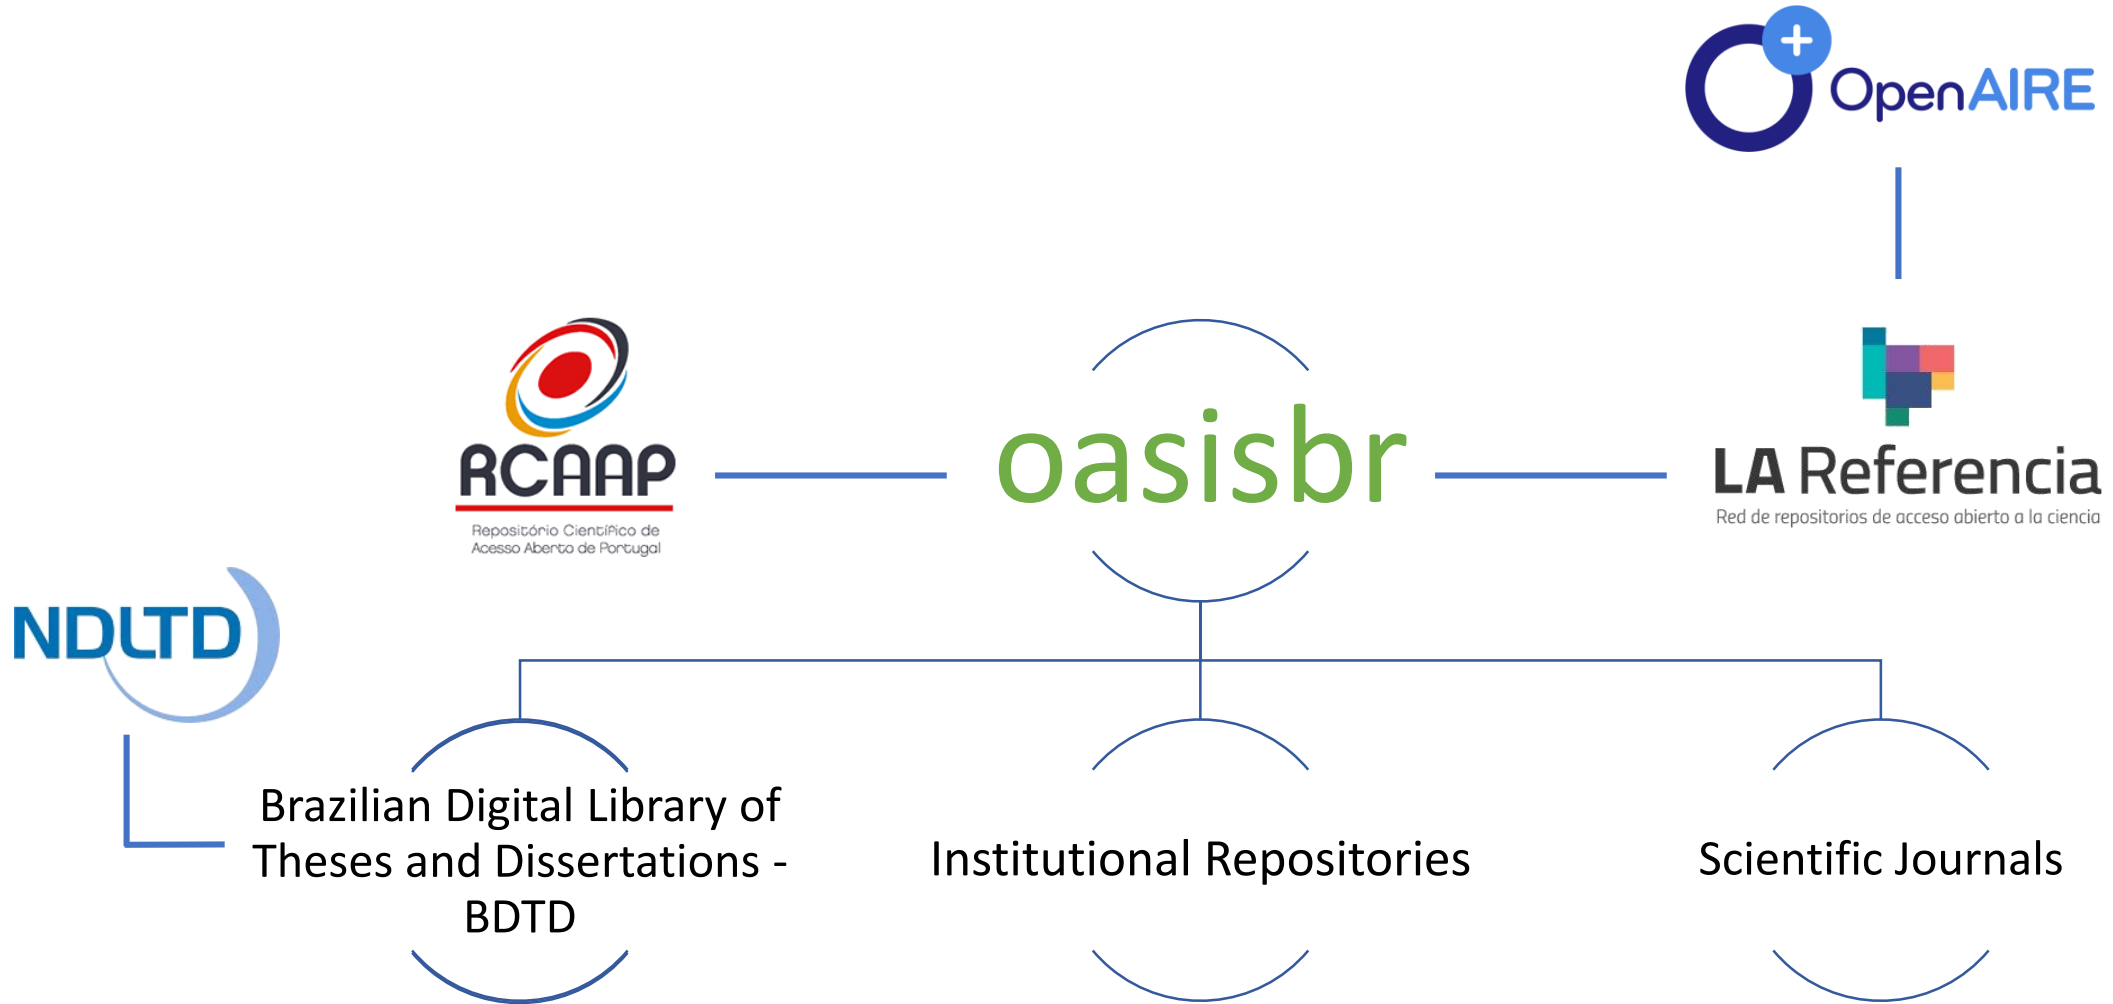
OpenAIRE

RCAAP
Repositório Científico de Acesso Aberto de Portugal

oasisbr

LA Referencia
Red de repositorios de acceso abierto a la ciencia

NDLTD

Brazilian Digital Library of Theses and Dissertations - BDTD

Institutional Repositories

Scientific Journals